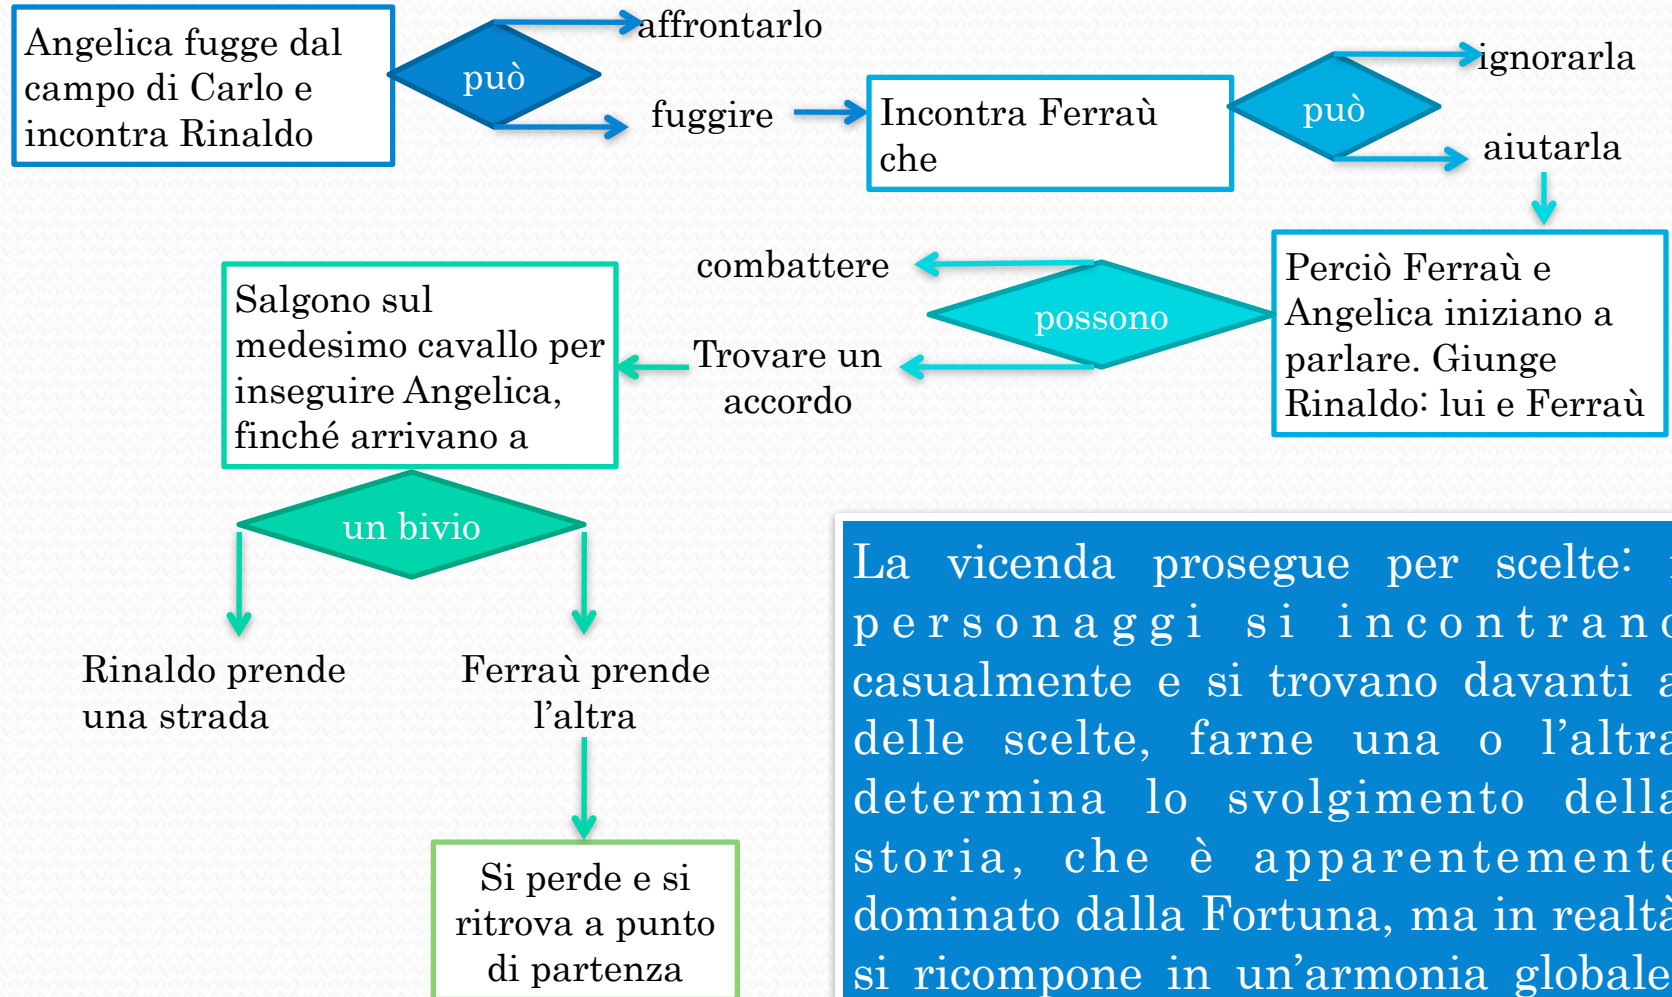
Angelica fugge dal campo di Carlo e incontra Rinaldo

può

affrontarlo

fuggire

Incontra Ferraù che

può

ignorarla

aiutarla

Perciò Ferraù e Angelica iniziano a parlare. Giunge Rinaldo: lui e Ferraù

possono

combattere

Trovare un accordo

Salgono sul medesimo cavallo per inseguire Angelica, finché arrivano a

un bivio

Rinaldo prende una strada

Ferraù prende l'altra

Si perde e si ritrova a punto di partenza

La vicenda prosegue per scelte: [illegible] personaggi si incontran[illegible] casualmente e si trovano davanti a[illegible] delle scelte, farne una o l'altr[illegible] determina lo svolgimento dell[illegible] storia, che è apparentement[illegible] dominato dalla Fortuna, ma in realt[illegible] si ricompone in un'armonia global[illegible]